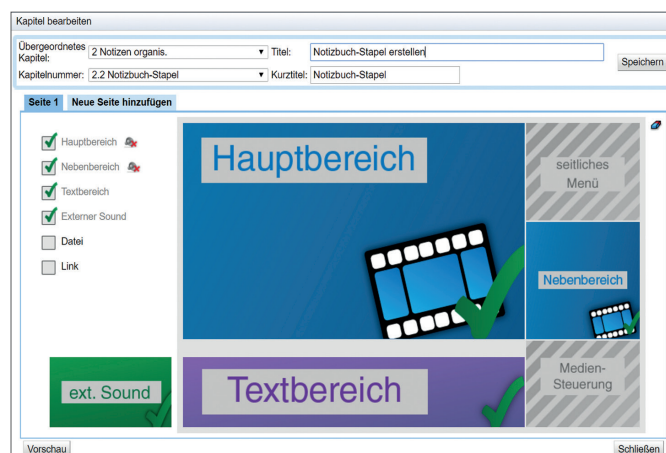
Kapitel bearbeiten

Übergeordnetes Kapitel: 2 Notizen organis.
Titel: Notizbuch-Stapel erstellen
Kapitelnummer: 2.2 Notizbuch-Stapel
Kurztitel: Notizbuch-Stapel
Speichern

Seite 1
Neue Seite hinzufügen

Hauptbereich
Nebenbereich
Textbereich
Externer Sound
Datei
Link

Hauptbereich
seitliches Menü
Nebenbereich
ext. Sound
Textbereich
Medien-Steuerung

Vorschau
Schließen